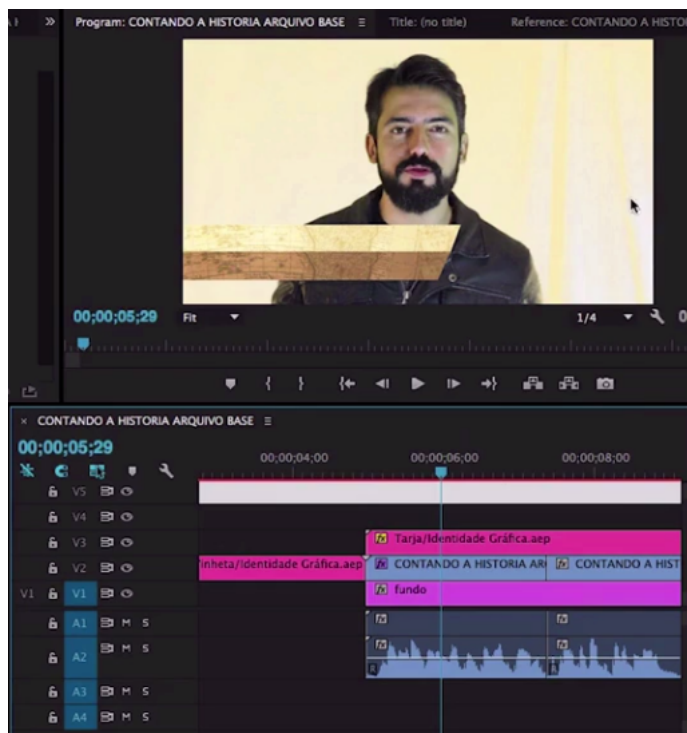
Program: CONTANDO A HISTORIA ARQUIVO BASE ≡ Title: (no title) Reference: CONTANDO A HISTO

00;00;05;29 Fit 1/4

× CONTANDO A HISTORIA ARQUIVO BASE ≡

00;00;05;29

00;00;04;00 00;00;06;00 00;00;08;00

V5
V4
V3
V2
V1 V1
A1 M S
A2 M S
A3 M S
A4 M S

Tarja/Identidade Gráfica.aep
inheta/Identidade Gráfica.aep CONTANDO A HISTORIA AR CONTANDO A HIST
fundo